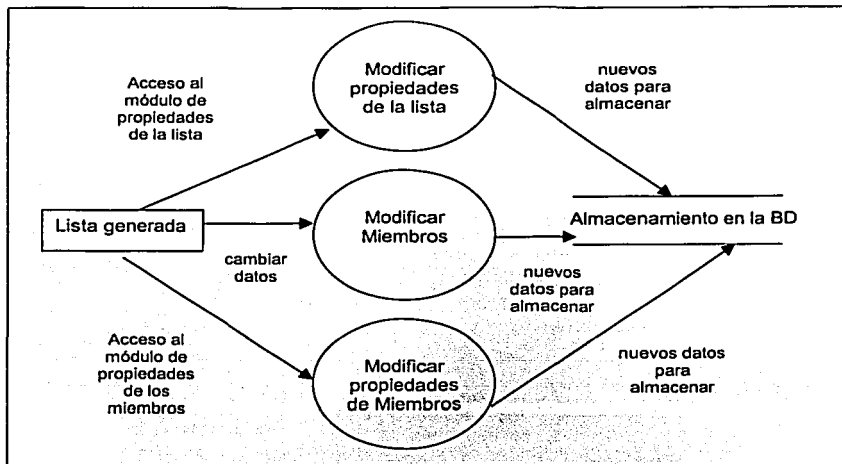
Acceso al módulo de propiedades de la lista

Modificar propiedades de la lista

nuevos datos para almacenar

Lista generada

Modificar Miembros

Almacenamiento en la BD

cambiar datos

nuevos datos para almacenar

Acceso al módulo de propiedades de los miembros

Modificar propiedades de Miembros

nuevos datos para almacenar